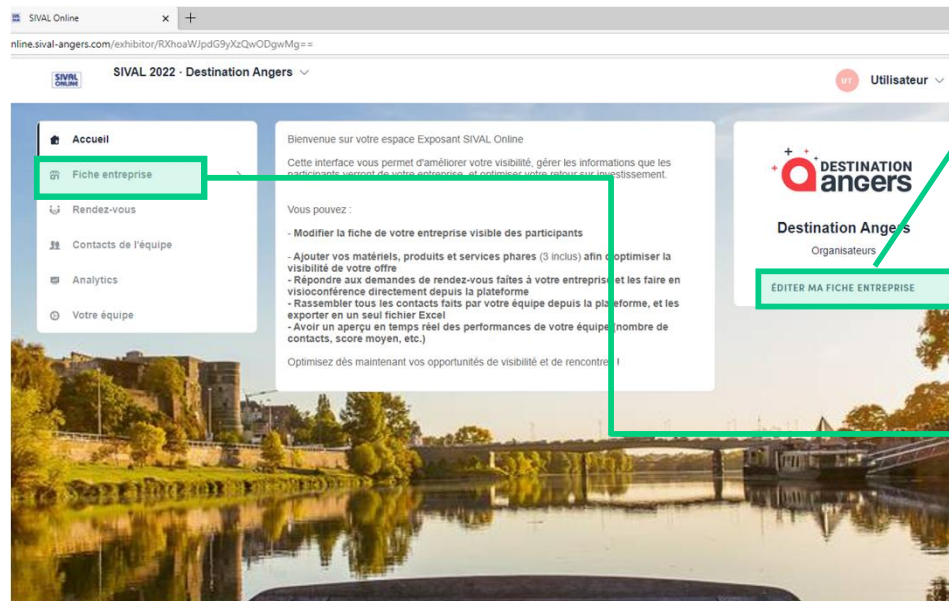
SIVAL Online

nline.sival-angers.com/exhibitor/RXhoaWJpdG9yXzQwODgwMg==

SIVAL ONLINE

SIVAL 2022 · Destination Angers

UT Utilisateur

Accueil

Fiche entreprise

Rendez-vous

Contacts de l'équipe

Analytics

Votre équipe

Bienvenue sur votre espace Exposant SIVAL Online

Cette interface vous permet d'améliorer votre visibilité, gérer les informations que les participants verront de votre entreprise, et optimiser votre retour sur investissement.

Vous pouvez :

- Modifier la fiche de votre entreprise visible des participants

- Ajouter vos matériels, produits et services phares (3 inclus) afin d'optimiser la visibilité de votre offre
- Répondre aux demandes de rendez-vous faites à votre entreprise et les faire en visioconférence directement depuis la plateforme
- Rassembler tous les contacts faits par votre équipe depuis la plateforme, et les exporter en un seul fichier Excel
- Avoir un aperçu en temps réel des performances de votre équipe (nombre de contacts, score moyen, etc.)

Optimisez dès maintenant vos opportunités de visibilité et de rencontre !

DESTINATION angers

Destination Angers

Organisateurs

ÉDITER MA FICHE ENTREPRISE